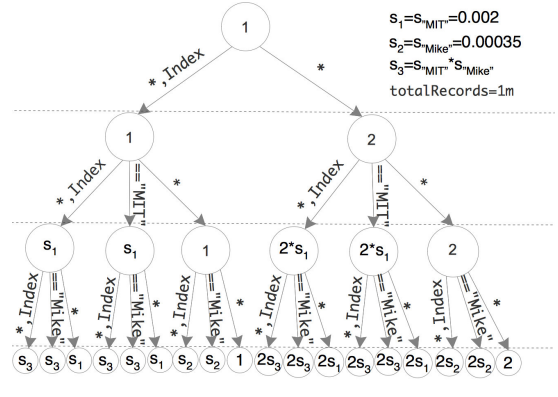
$s_1=s_{"MIT"}=0.002$
$s_2=s_{"Mike"}=0.00035$
$s_3=s_{"MIT"}*s_{"Mike"}$
totalRecords=1m

1

*, Index
*

1
2

*, Index
=="MIT"
*
*, Index
=="MIT"
*

$s_1$
$s_1$
1
$2*s_1$
$2*s_1$
2

*, Index
=="Mike"
*
*, Index
=="Mike"
*
*, Index
=="Mike"
*
*, Index
=="Mike"
*
*, Index
=="Mike"
*
*, Index
=="Mike"
*

$s_3$ $s_3$ $s_1$ $s_3$ $s_3$ $s_1$ $s_2$ $s_2$ 1 $2s_3$ $2s_3$ $2s_1$ $2s_3$ $2s_3$ $2s_1$ $2s_2$ $2s_2$ 2